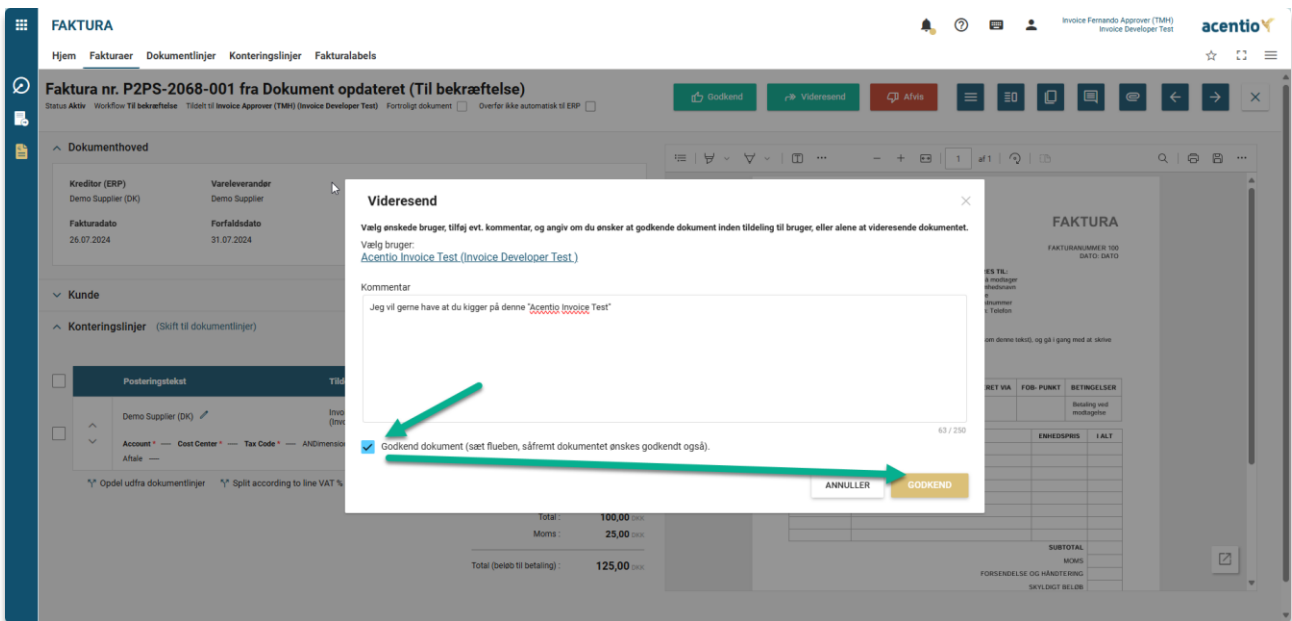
FAKTURA

Invoice Fernando Approver (TMH)
Invoice Developer Test

acentio

Hjem Fakturaer Dokumentlinjer Konteringslinjer Fakturalabels

Faktura nr. P2PS-2068-001 fra Dokument opdateret (Til bekræftelse)

Status Aktiv Workflow Til bekræftelse Tildelt til Invoice Approver (TMH) (Invoice Developer Test) Fortroligt dokument Overfør ikke automatisk til ERP

Godkend Videresend Afvis

Dokumenthoved

Kreditor (ERP)
Demo Supplier (DK)

Vareleverandør
Demo Supplier

Fakturadato
26.07.2024

Forfaldsdato
31.07.2024

Kunde

Konteringslinjer (Skift til dokumentlinjer)

Posteringstekst

Demo Supplier (DK)

Account * — Cost Center * — Tax Code * — ANDimension
Aftale —

Opdel udfra dokumentlinjer Split according to line VAT %

Total : 100,00 DKK
Moms : 25,00 DKK
Total (beløb til betaling) : 125,00 DKK

1 af 1

FAKTURA
FAKTURANUMMER 100
DATO: DATO

ERET VIA FOB-PUNKT BETINGELSER
Betaling ved modtagelse
ENHEDSPRIS I ALT
SUBTOTAL
MOMS
FORSENDELSE OG HÅNDTERING
SKYLDIGT BELØB

Videresend

Vælg ønskede bruger, tilføj evt. kommentar, og angiv om du ønsker at godkende dokument inden tildeling til bruger, eller alene at videresende dokumentet.

Vælg bruger:
Acentio Invoice Test (Invoice Developer Test )

Kommentar
Jeg vil gerne have at du kigger på denne "Acentio Invoice Test"

63 / 250

Godkend dokument (sæt flueben, såfremt dokumentet ønskes godkendt også).

ANNULLER GODKEND